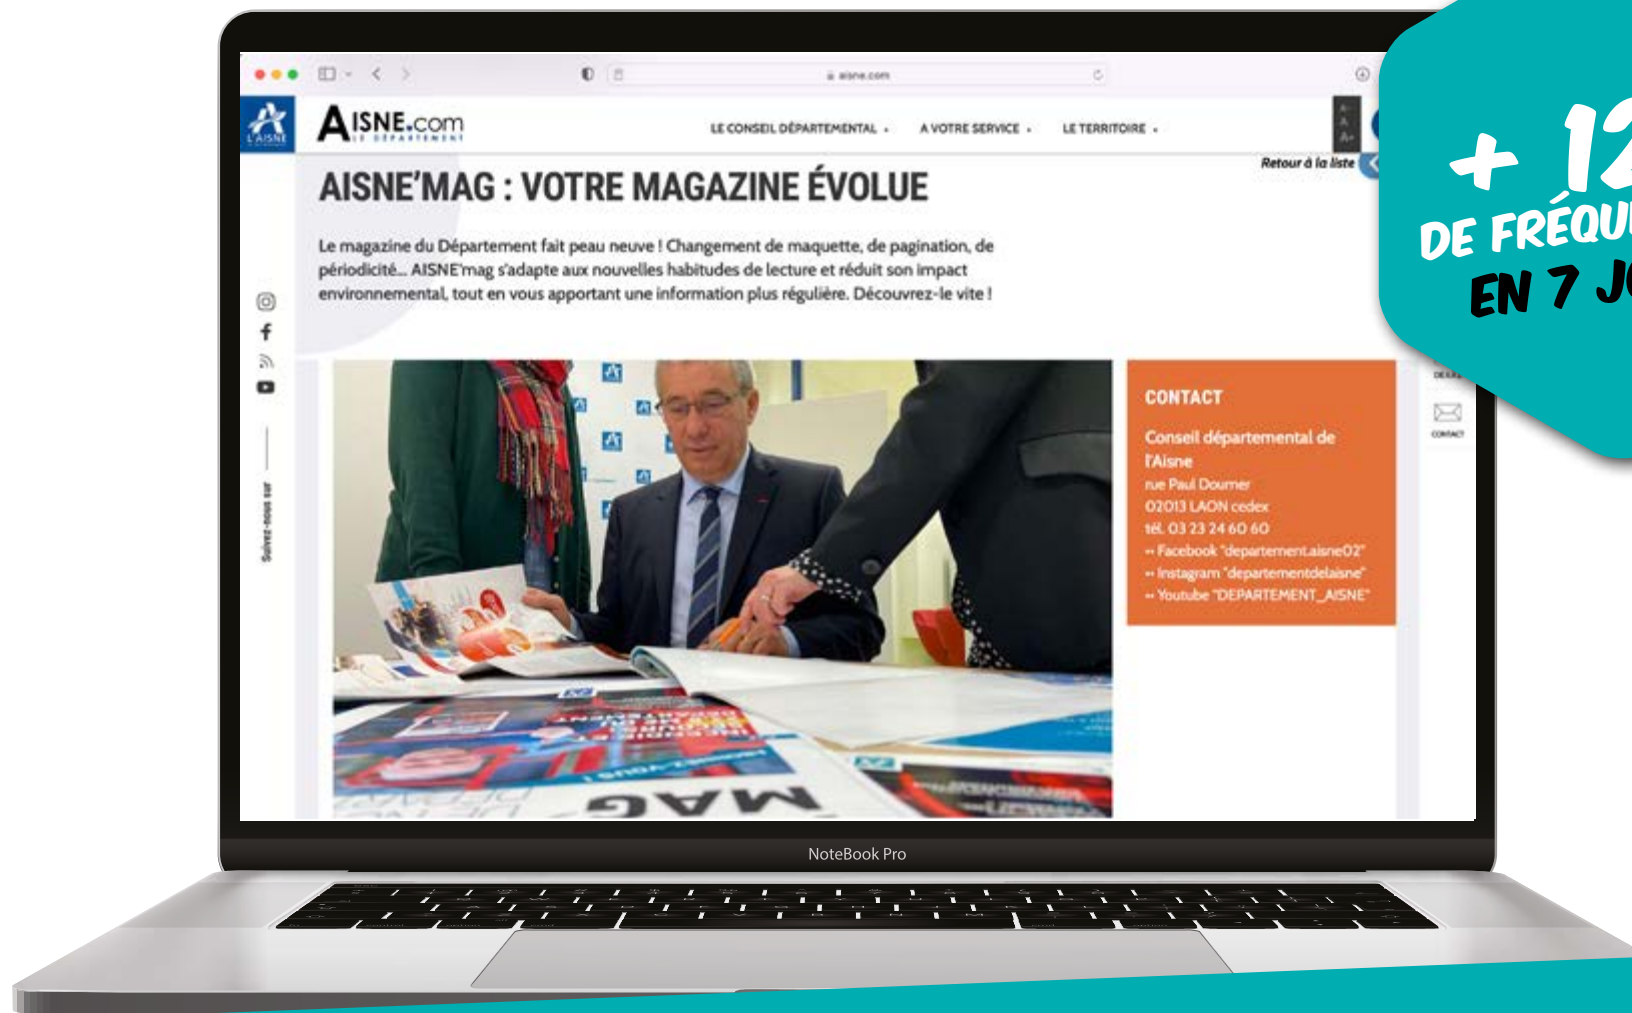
aisne.com

L'AISNE

AISNE.com
LE DÉPARTEMENT

LE CONSEIL DÉPARTEMENTAL ▾ A VOTRE SERVICE ▾ LE TERRITOIRE ▾

A- A A+

Retour à la liste

AISNE'MAG : VOTRE MAGAZINE ÉVOLUE

Le magazine du Département fait peau neuve ! Changement de maquette, de pagination, de périodicité... AISNE'mag s'adapte aux nouvelles habitudes de lecture et réduit son impact environnemental, tout en vous apportant une information plus régulière. Découvrez-le vite !

Suivez-nous sur

CONTACT

Conseil départemental de l'Aisne
rue Paul Doumer
02013 LAON cedex
tél. 03 23 24 60 60
» Facebook "departement.aisne02"
» Instagram "departementdelaisne"
» Youtube "DEPARTEMENT_AISNE"

CONTACT

+ 12
DE FRÉQU
EN 7 J

NoteBook Pro